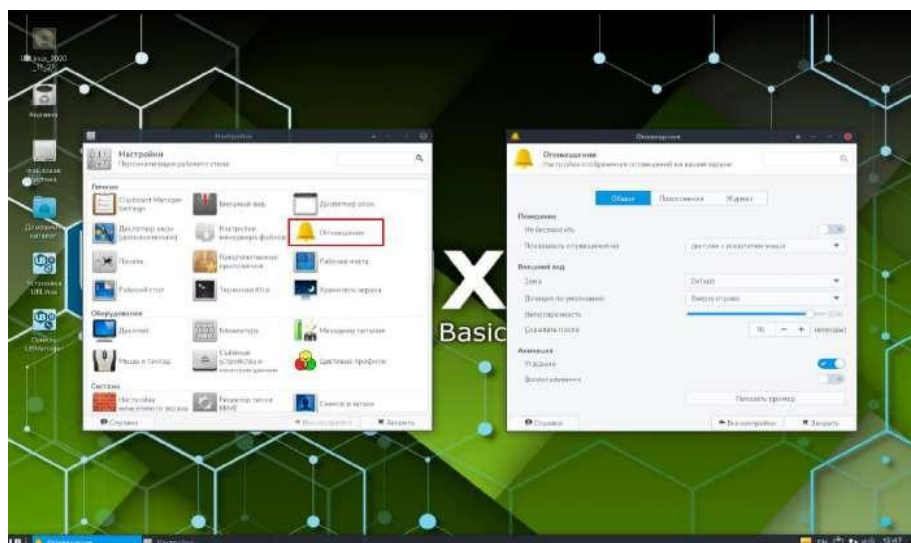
Basic

Настройки

Настройки
Персонализация рабочего стола

Личное
Clipboard Manager Settings
Внешний вид
Диспетчер окон
Диспетчер окон (дополнительно)
Настройки менеджера файлов
Оповещения
Панель
Предпочтительные приложения
Рабочие места
Рабочий стол
Терминал Xfce
Хранитель экрана

Оборудование
Дисплей
Клавиатура
Менеджер питания
Мышь и тачпад
Съёмные устройства и носители данных
Цветовые профили

Система
Настройка менеджера экрана
Редактор типов MIME
Сеансы и запуск

Справка
Все настройки
Закрыть

Оповещения

Оповещения
Настройка отображения оповещений на вашем экране

Общие
Приложения
Журнал

Поведение
Не беспокоить
Показывать оповещения на
дисплее с указателем мыши

Внешний вид
Тема
Default
Позиция по умолчанию
Вверху справа
Непрозрачность
Скрывать после
10
секунды

Анимация
Угасание
Выскальзывание

Показать пример

Справка
Все настройки
Закрыть

Оповещения
Настройки